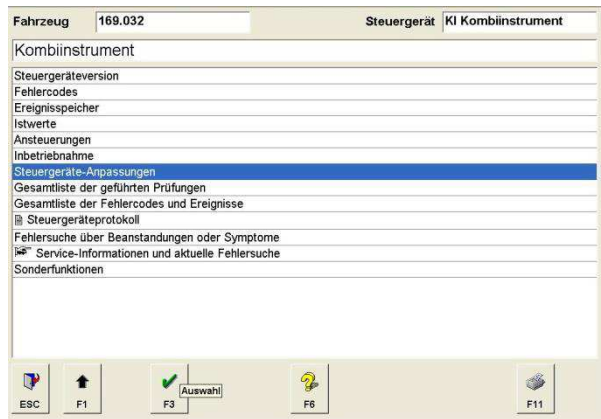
Fahrzeug 169.032

Steuergerät KI Kombiinstrument

Kombiinstrument

Steuergeräteversion
Fehlercodes
Ereignisspeicher
Istwerte
Ansteuerungen
Inbetriebnahme
Steuergeräte-Anpassungen
Gesamtliste der geführten Prüfungen
Gesamtliste der Fehlercodes und Ereignisse
Steuergeräteprotokoll
Fehlersuche über Beanstandungen oder Symptome
Service-Informationen und aktuelle Fehlersuche
Sonderfunktionen

ESC
F1
Auswahl
F3
F6
F11